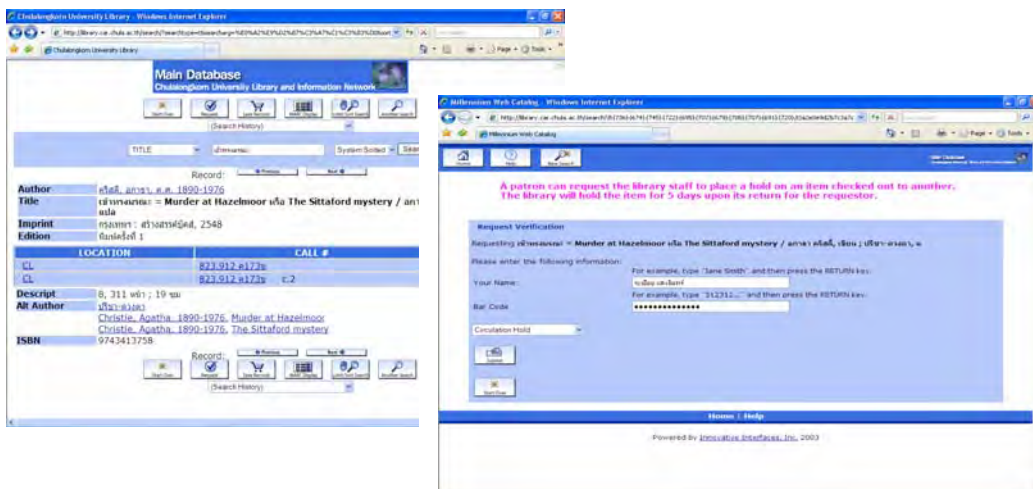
Chulalongkorn University Library - Windows Internet Explorer

Chulalongkorn University Library

Main Database
Chulalongkorn University Library and Information Network

Start Over | Request | Save Records | MARC Display | Limit/Sort Search | Another Search

(Search History)

TITLE | เฆ่าทรงเลขะ | System Sorted | Search

Record: Previous | Next

| | |
|---|---|
| Author | คริสตี้, อกาธา, ค.ศ. 1890-1976 |
| Title | เฆ่าทรงเลขะ = Murder at Hazelmoor หรือ The Sittaford mystery / อกา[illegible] แปล |
| Imprint | กรุงเทพฯ : สร้างสรรค์บุ๊คส์, 2548 |
| Edition | พิมพ์ครั้งที่ 1 |

| LOCATION | CALL # |
|---|---|
| CL | 823.912 ค173ฆ |
| CL | 823.912 ค173ฆ c.2 |

| | |
|---|---|
| Descript | 8, 311 หน้า ; 19 ซม |
| Alt Author | ปรียา ดวงดา<br>Christie, Agatha, 1890-1976. Murder at Hazelmoor<br>Christie, Agatha, 1890-1976. The Sittaford mystery |
| ISBN | 9743413758 |

Record: Previous | Next

Start Over | Request | Save Records | MARC Display | Limit/Sort Search | Another Search

(Search History)

Millennium Web Catalog - Windows Internet Explorer

Millennium Web Catalog

Home | Help | New Search

A patron can request the library staff to place a hold on an item checked out to another. The library will hold the item for 5 days upon its return for the requestor.

Request Verification

Requesting เฆ่าทรงเลขะ = Murder at Hazelmoor หรือ The Sittaford mystery / อกาธา คริสตี้, เขียน ; ปรียา ดวงดา, แ

Please enter the following information:

For example, type "Jane Smith" and then press the RETURN key.

Your Name: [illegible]

For example, type "312312..." and then press the RETURN key.

Bar Code: ••••••••••••••

Circulation Hold

Submit

Start Over

Home | Help

Powered by Innovative Interfaces, Inc. 2003